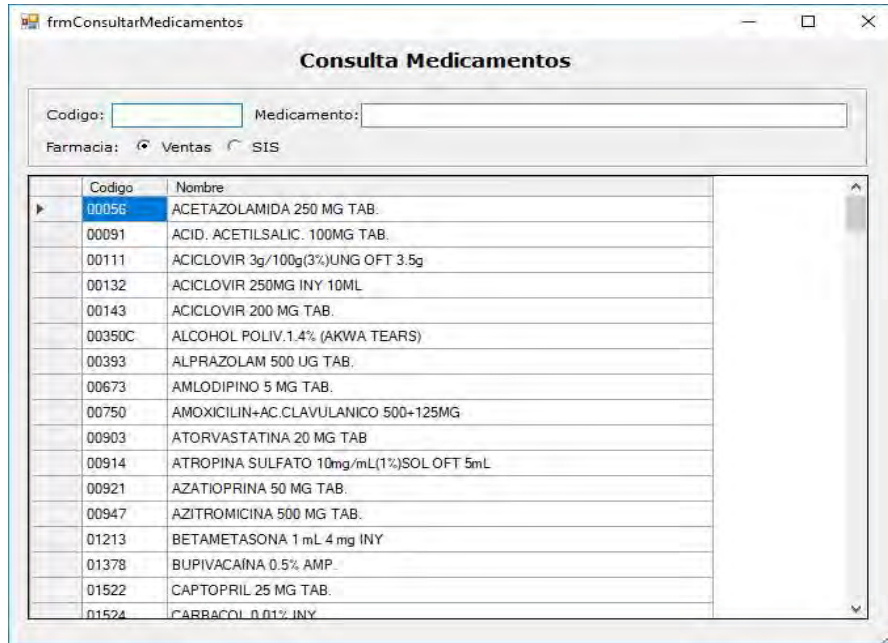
frmConsultarMedicamentos

Consulta Medicamentos

Codigo: Medicamento:

Farmacia: Ventas SIS

| Codigo | Nombre |
|---|---|
| 00056 | ACETAZOLAMIDA 250 MG TAB. |
| 00091 | ACID. ACETILSALIC. 100MG TAB. |
| 00111 | ACICLOVIR 3g/100g(3%)UNG OFT 3.5g |
| 00132 | ACICLOVIR 250MG INY 10ML |
| 00143 | ACICLOVIR 200 MG TAB. |
| 00350C | ALCOHOL POLIV.1.4% (AKWA TEARS) |
| 00393 | ALPRAZOLAM 500 UG TAB. |
| 00673 | AMLODIPINO 5 MG TAB. |
| 00750 | AMOXICILIN+AC.CLAVULANICO 500+125MG |
| 00903 | ATORVASTATINA 20 MG TAB |
| 00914 | ATROPINA SULFATO 10mg/mL(1%)SOL OFT 5mL |
| 00921 | AZATIOPRINA 50 MG TAB. |
| 00947 | AZITROMICINA 500 MG TAB. |
| 01213 | BETAMETASONA 1 mL 4 mg INY |
| 01378 | BUPIVACAINA 0.5% AMP. |
| 01522 | CAPTOPRIL 25 MG TAB. |
| 01524 | CARBACOL 0.01% INY |